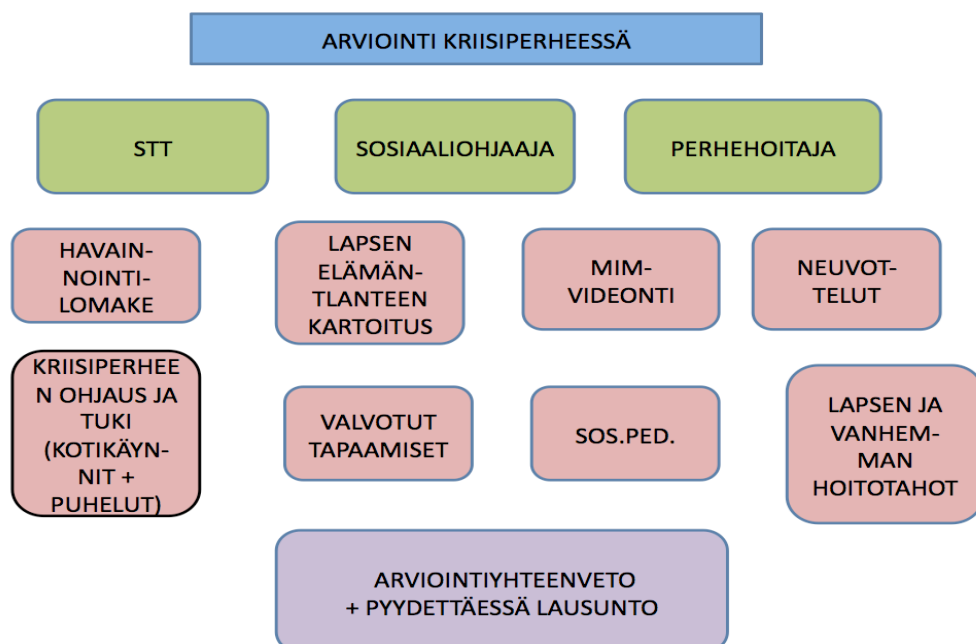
ARVIOINTI KRIISIPERHEESSÄ

STT

SOSIAALIOHJAAJA

PERHEHOITAJA

HAVAINNOINTILOMAKE

LAPSEN ELÄMÄNTILANTEEN KARTOITUS

MIM-VIDEONTI

NEUVOTTELUT

KRIISIPERHEEN OHJAUS JA TUKI (KOTIKÄYNNIT + PUHELUT)

VALVOTUT TAPAAMISET

SOS.PED.

LAPSEN JA VANHEMMAN HOITOTAHOT

ARVIOINTIYHTEENVETO + PYYDETTÄESSÄ LAUSUNTO